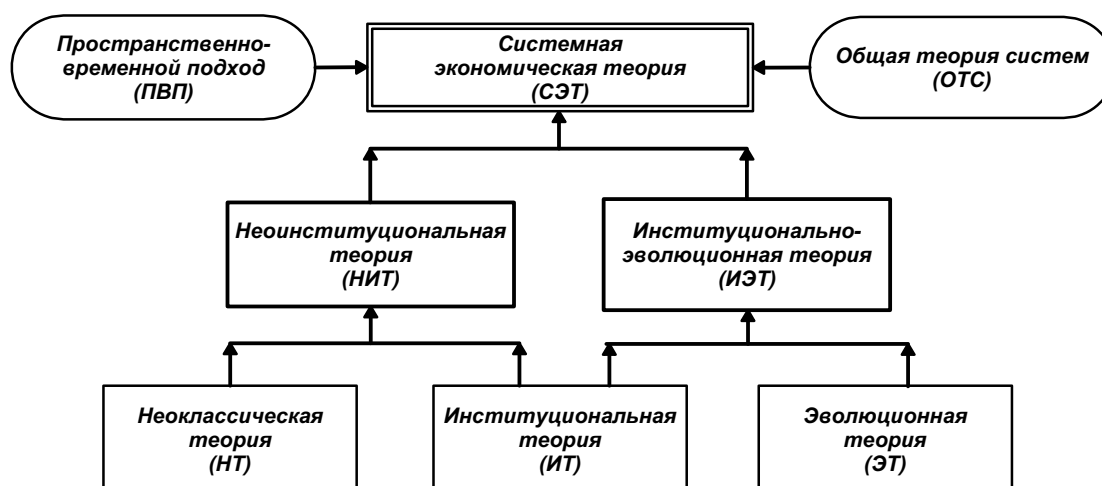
Пространственно-временной подход (ПВП)

Системная экономическая теория (СЭТ)

Общая теория систем (ОТС)

Неоинституциональная теория (НИТ)

Институционально-эволюционная теория (ИЭТ)

Неоклассическая теория (НТ)

Институциональная теория (ИТ)

Эволюционная теория (ЭТ)